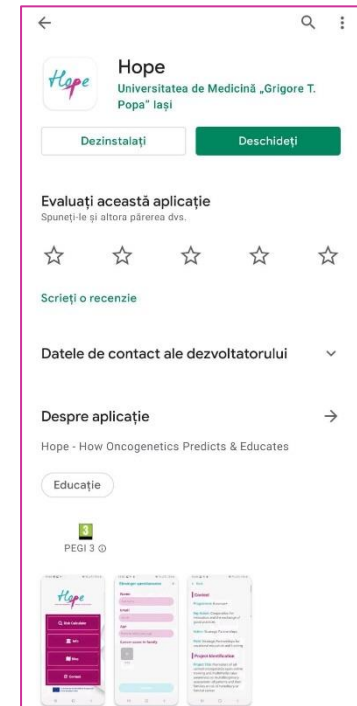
Hope
Universitatea de Medicină „Grigore T. Popa" Iași

Dezinstalați
Deschideți

Evaluați această aplicație
Spuneți-le și altora părerea dvs.

Scrieți o recenzie

Datele de contact ale dezvoltatorului

Despre aplicație

Hope - How Oncogenetics Predicts & Educates

Educație

3
PEGI 3

Hope

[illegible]